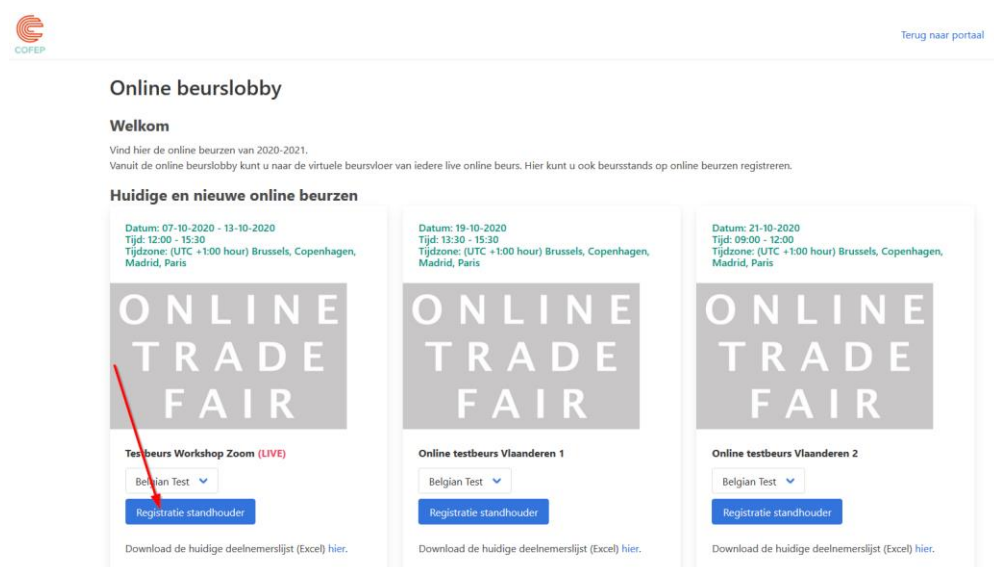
COFEP

Terug naar portaal

Online beurslobby

Welkom

Vind hier de online beurzen van 2020-2021.
Vanuit de online beurslobby kunt u naar de virtuele beursvloer van iedere live online beurs. Hier kunt u ook beursstands op online beurzen registreren.

Huidige en nieuwe online beurzen

Datum: 07-10-2020 - 13-10-2020
Tijd: 12:00 - 15:30
Tijdzone: (UTC +1:00 hour) Brussels, Copenhagen, Madrid, Paris

ONLINE TRADE FAIR

Testbeurs Workshop Zoom (LIVE)

Belgian Test

Registratie standhouder

Download de huidige deelnemerslijst (Excel) hier.

Datum: 19-10-2020
Tijd: 13:30 - 15:30
Tijdzone: (UTC +1:00 hour) Brussels, Copenhagen, Madrid, Paris

ONLINE TRADE FAIR

Online testbeurs Vlaanderen 1

Belgian Test

Registratie standhouder

Download de huidige deelnemerslijst (Excel) hier.

Datum: 21-10-2020
Tijd: 09:00 - 12:00
Tijdzone: (UTC +1:00 hour) Brussels, Copenhagen, Madrid, Paris

ONLINE TRADE FAIR

Online testbeurs Vlaanderen 2

Belgian Test

Registratie standhouder

Download de huidige deelnemerslijst (Excel) hier.